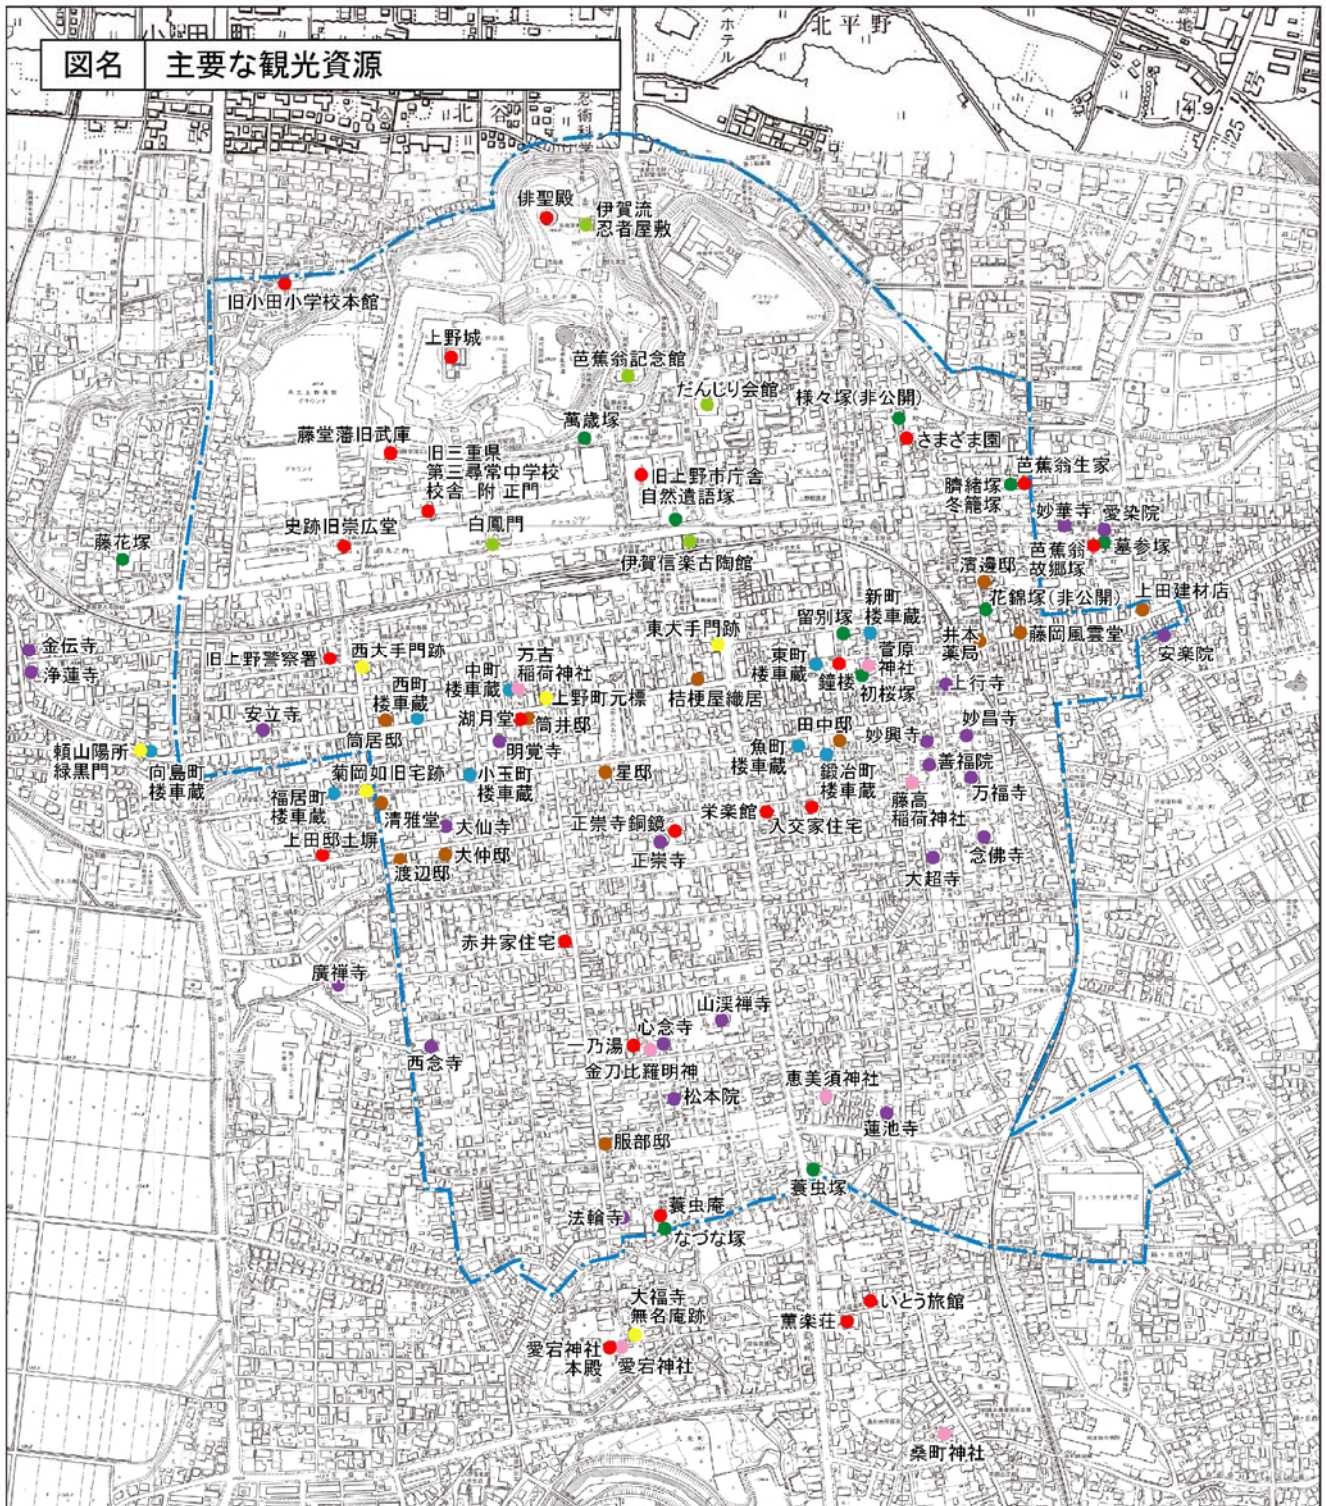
図名　主要な観光資源

北平野
小田町
北谷
ホテル
14.9
25

俳聖殿
伊賀流忍者屋敷
旧小田小学校本館
上野城
芭蕉翁記念館
だんじり会館
様々塚(非公開)
萬歳塚
さまざま園
藤堂藩旧武庫
旧三重県第三尋常中学校校舎 附 正門
旧上野市庁舎
自然遺語塚
芭蕉翁生家
膳緒塚
冬籠塚
妙華寺
愛染院
藤花塚
史跡旧崇広堂
白鳳門
芭蕉翁故郷塚
墓参塚
伊賀信楽古陶館
濱邊邸
花鍬塚(非公開)
上田建材店
新町楼車蔵
留別塚
井本薬局
藤岡風雲堂
安楽院
金伝寺
浄蓮寺
東大手門跡
旧上野警察署
西大手門跡
中町楼車蔵
万古稲荷神社
東町楼車蔵
菅原神社
鐘楼
初桜塚
上行寺
西町楼車蔵
上野町元標
桔梗屋織居
安立寺
湖月堂
筒井邸
田中邸
妙昌寺
妙興寺
筒居邸
明覚寺
魚町楼車蔵
善福院
頼山陽所縁黒門
向島町楼車蔵
菊岡如旧宅跡
小玉町楼車蔵
星邸
鍛冶町楼車蔵
万福寺
福居町楼車蔵
藤高稲荷神社
清雅堂
大仙寺
正崇寺銅鏡
栄楽館
入交家住宅
上田邸土塀
大仲邸
正崇寺
念佛寺
渡辺邸
大超寺
赤井家住宅
廣禅寺
山渓禅寺
心念寺
一乃湯
西念寺
金刀比羅明神
恵美須神社
松本院
蓮池寺
服部邸
蓑虫塚
法輪寺
蓑虫庵
なづな塚
大福寺無名庵跡
いとう旅館
薫楽荘
愛宕神社本殿
愛宕神社
桑町神社